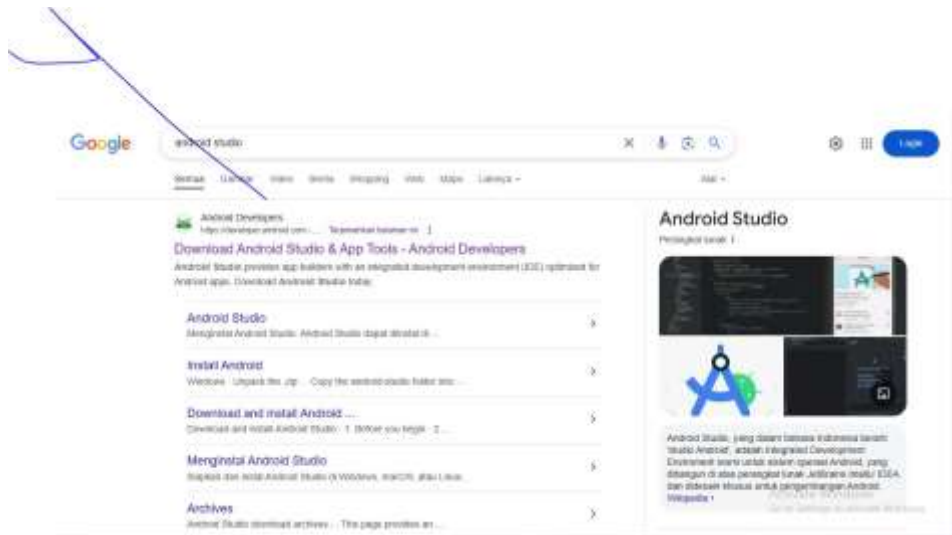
Google

android studio

Login

Semua Gambar Video Berita Shopping Web Maps Lainnya

Alat

Android Developers
https://developer.android.com › ... Terjemahkan halaman ini

Download Android Studio & App Tools - Android Developers

Android Studio provides app builders with an integrated development environment (IDE) optimized for Android apps. Download Android Studio today.

Android Studio
Menginstal Android Studio. Android Studio dapat diinstal di ...

Install Android
Windows · Unpack the .zip ... Copy the android-studio folder into ...

Download and install Android ...
Download and install Android Studio · 1. Before you begin · 2. ...

Menginstal Android Studio
Siapkan dan instal Android Studio di Windows, macOS, atau Linux.

Archives
Android Studio download archives · This page provides an ...

Android Studio

Perangkat lunak

Android Studio, yang dalam bahasa Indonesia berarti "Studio Android", adalah Integrated Development Environment resmi untuk sistem operasi Android, yang dibangun di atas perangkat lunak JetBrains IntelliJ IDEA dan didesain khusus untuk pengembangan Android. Wikipedia

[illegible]